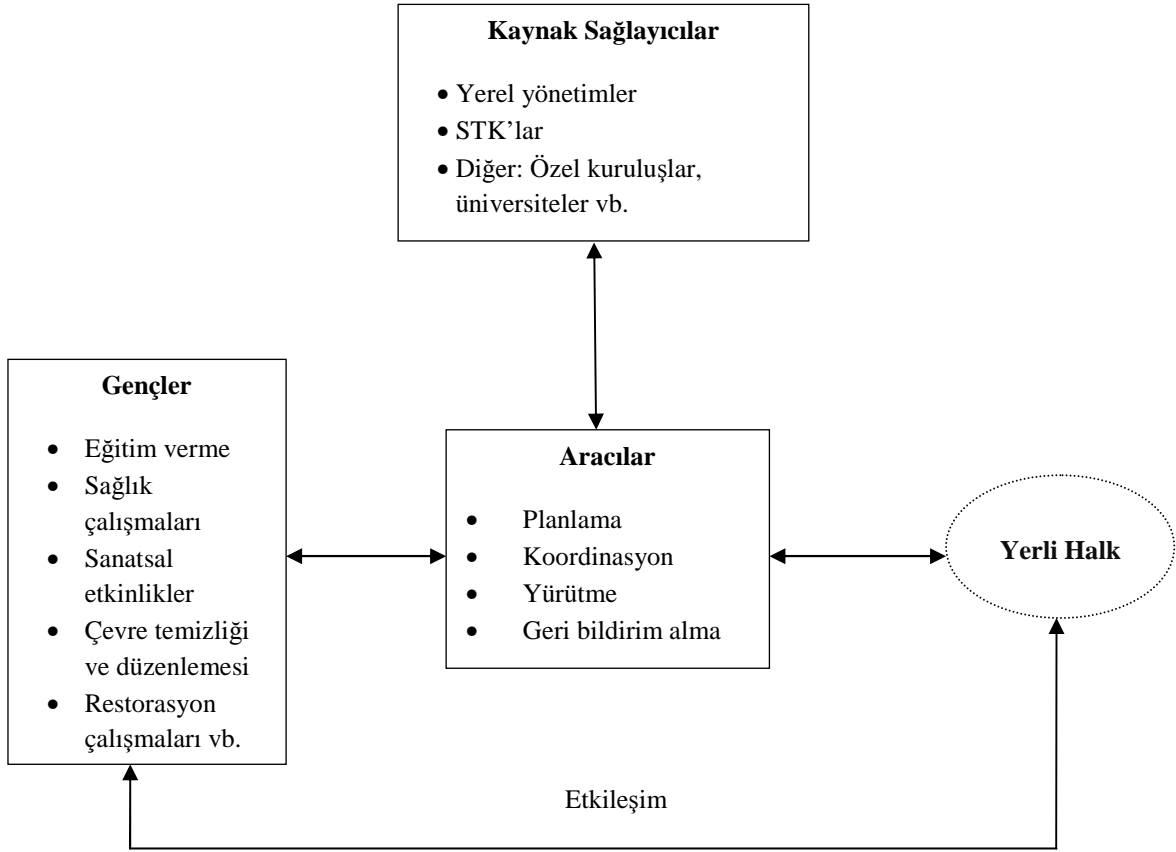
**Kaynak Sağlayıcılar**

- Yerel yönetimler
- STK'lar
- Diğer: Özel kuruluşlar, üniversiteler vb.

**Gençler**

- Eğitim verme
- Sağlık çalışmaları
- Sanatsal etkinlikler
- Çevre temizliği ve düzenlemesi
- Restorasyon çalışmaları vb.

**Aracılar**

- Planlama
- Koordinasyon
- Yürütme
- Geri bildirim alma

**Yerli Halk**

Etkileşim